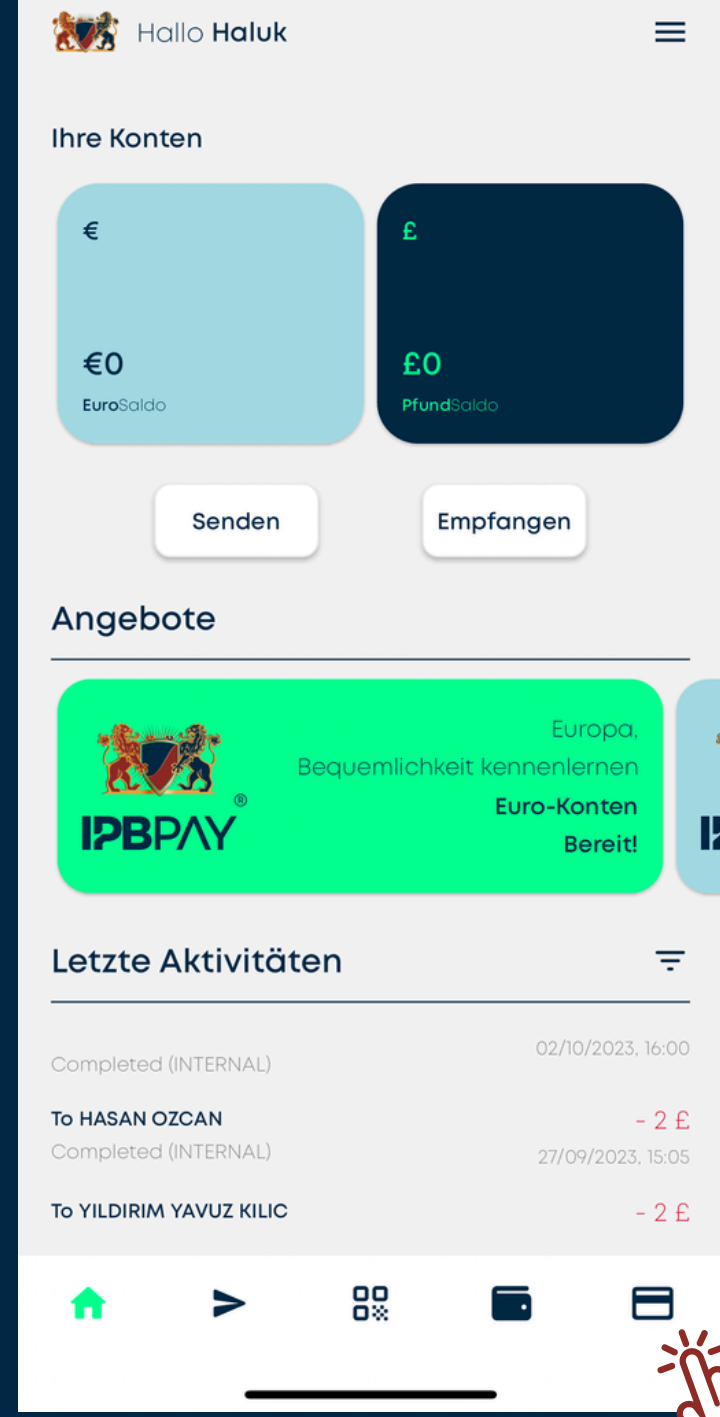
Hallo Haluk

Ihre Konten

€

€0
EuroSaldo

£

£0
PfundSaldo

Senden

Empfangen

Angebote

IPBPAY®

Europa,
Bequemlichkeit kennenlernen
Euro-Konten
Bereit!

Letzte Aktivitäten

Completed (INTERNAL)
02/10/2023, 16:00

To HASAN OZCAN
- 2 £

Completed (INTERNAL)
27/09/2023, 15:05

To YILDIRIM YAVUZ KILIC
- 2 £